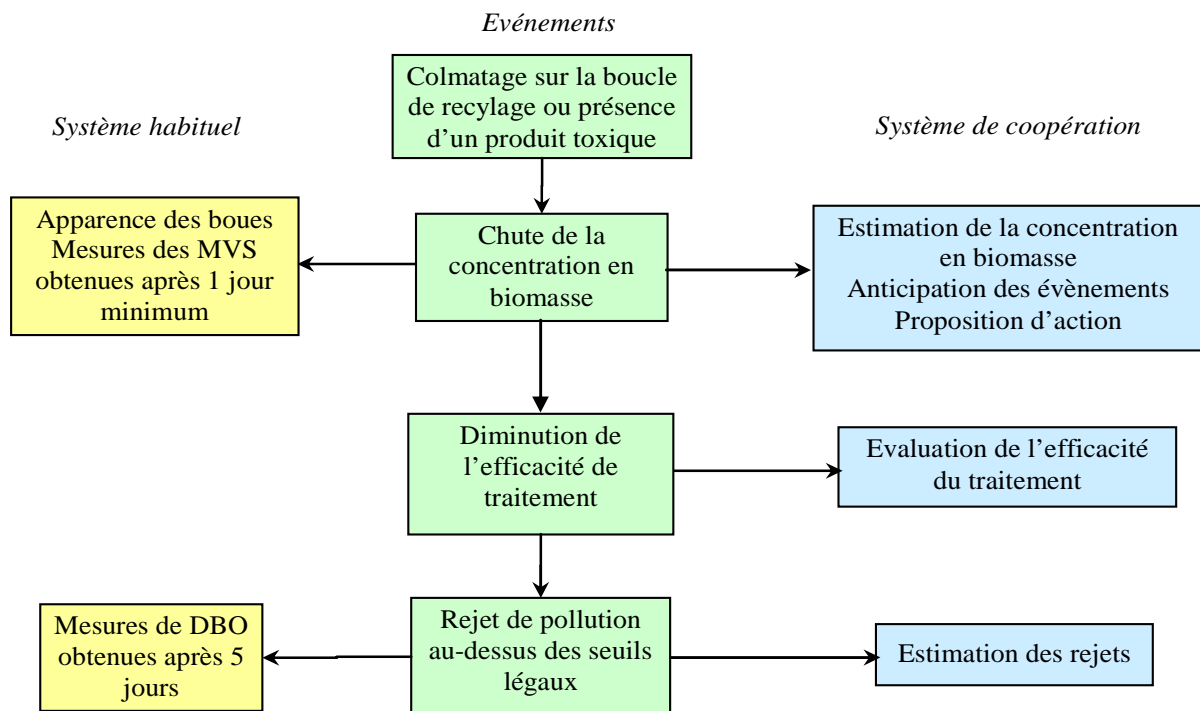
Evénements

Système habituel

Système de coopération

Colmatage sur la boucle de recylage ou présence d'un produit toxique

Apparence des boues Mesures des MVS obtenues après 1 jour minimum

Chute de la concentration en biomasse

Estimation de la concentration en biomasse Anticipation des évènements Proposition d'action

Diminution de l'efficacité de traitement

Evaluation de l'efficacité du traitement

Mesures de DBO obtenues après 5 jours

Rejet de pollution au-dessus des seuils légaux

Estimation des rejets